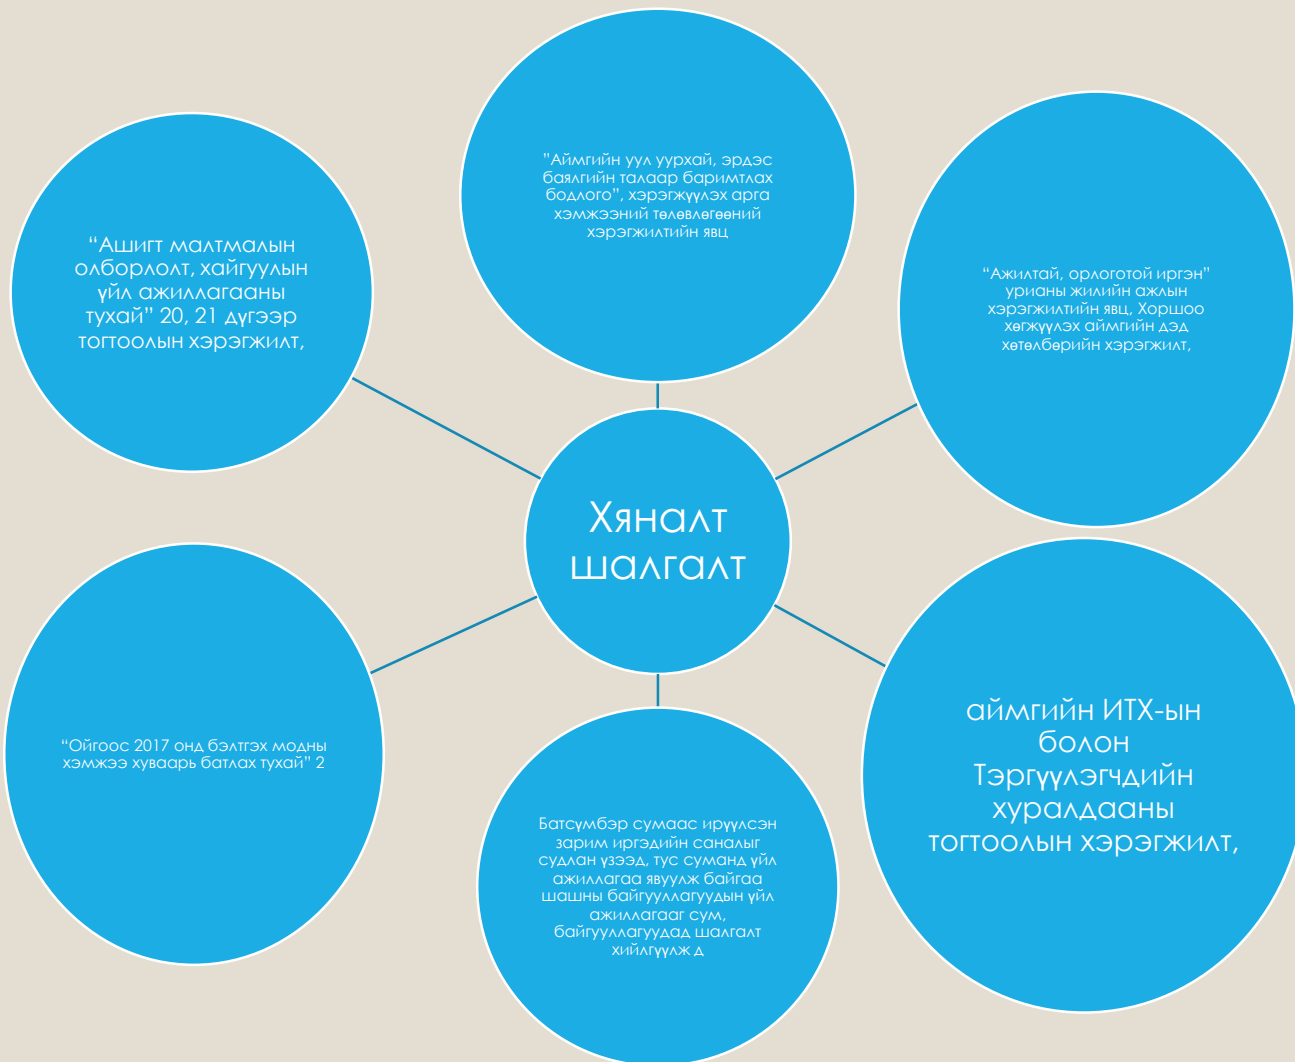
"Аймгийн уул уурхай, эрдэс баялгийн талаар баримтлах бодлого", хэрэгжүүлэх арга хэмжээний төлөвлөгөөний хэрэгжилтийн явц

"Ашигт малтмалын олборлолт, хайгуулын үйл ажиллагааны тухай" 20, 21 дүгээр тогтоолын хэрэгжилт,

"Ажилтай, орлоготой иргэн" урианы жилийн ажлын хэрэгжилтийн явц, Хоршоо хөгжүүлэх аймгийн дэд хөтөлбөрийн хэрэгжилт,

Хяналт шалгалт

"Ойгоос 2017 онд бэлтгэх модны хэмжээ хуваарь батлах тухай" 2

аймгийн ИТХ-ын болон Тэргүүлэгчдийн хуралдааны тогтоолын хэрэгжилт,

Батсүмбэр сумаас ирүүлсэн зарим иргэдийн саналыг судлан үзээд, тус суманд үйл ажиллагаа явуулж байгаа шашны байгууллагуудын үйл ажиллагааг сум, байгууллагуудад шалгалт хийлгүүлж д